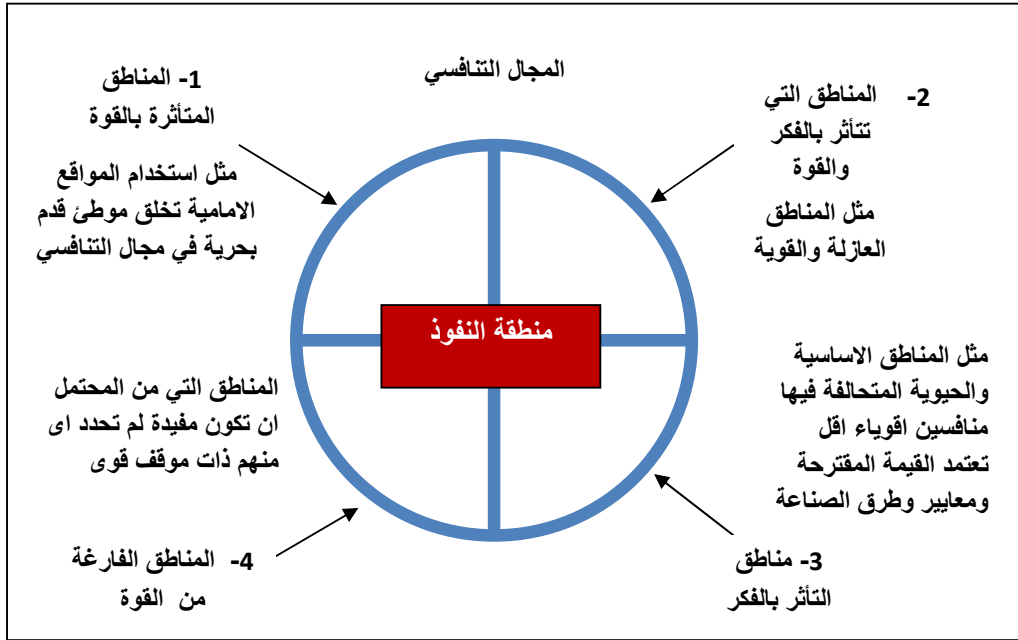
المجال التنافسي

1- المناطق المتأثرة بالقوة

مثل استخدام المواقع الامامية تخلق موطئ قدم بحرية في مجال التنافسي

2- المناطق التي تتأثر بالفكر والقوة

مثل المناطق العازلة والقوية

منطقة النفوذ

المناطق التي من المحتمل ان تكون مفيدة لم تحدد اى منهم ذات موقف قوى

مثل المناطق الاساسية والحيوية المتحالفة فيها منافسين اقوياء اقل تعتمد القيمة المقترحة ومعايير وطرق الصناعة

4- المناطق الفارغة من القوة

3- مناطق التأثر بالفكر